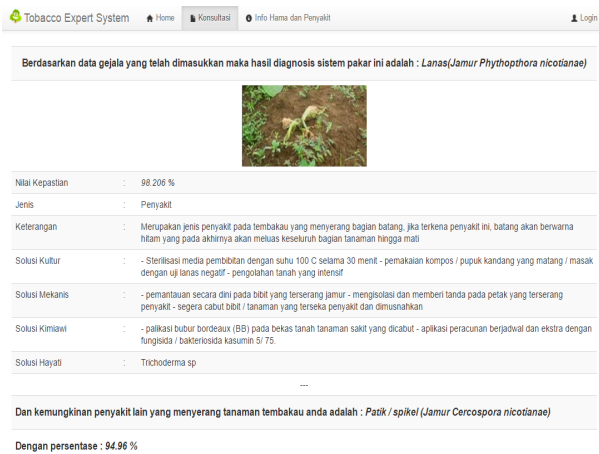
Tobacco Expert System  Home  Konsultasi  Info Hama dan Penyakit  Login

Berdasarkan data gejala yang telah dimasukkan maka hasil diagnosis sistem pakar ini adalah : Lanas(Jamur Phythopthora nicotianae)

| | | |
|---|---|---|
| Nilai Kepastian | : | 98.206 % |
| Jenis | : | Penyakit |
| Keterangan | : | Merupakan jenis penyakit pada tembakau yang menyerang bagian batang, jika terkena penyakit ini, batang akan berwarna hitam yang pada akhirnya akan meluas keseluruh bagian tanaman hingga mati |
| Solusi Kultur | : | - Sterilisasi media pembibitan dengan suhu 100 C selama 30 menit - pemakaian kompos / pupuk kandang yang matang / masak dengan uji lanas negatif - pengolahan tanah yang intensif |
| Solusi Mekanis | : | - pemantauan secara dini pada bibit yang terserang jamur - mengisolasi dan memberi tanda pada petak yang terserang penyakit - segera cabut bibit / tanaman yang terseka penyakit dan dimusnahkan |
| Solusi Kimiawi | : | - palikasi bubur bordeaux (BB) pada bekas tanah tanaman sakit yang dicabut - aplikasi peracunan berjadwal dan ekstra dengan fungisida / bakteriosida kasumin 5/ 75. |
| Solusi Hayati | : | Trichoderma sp |

---

Dan kemungkinan penyakit lain yang menyerang tanaman tembakau anda adalah : Patik / spikel (Jamur Cercospora nicotianae)

Dengan persentase : 94.96 %